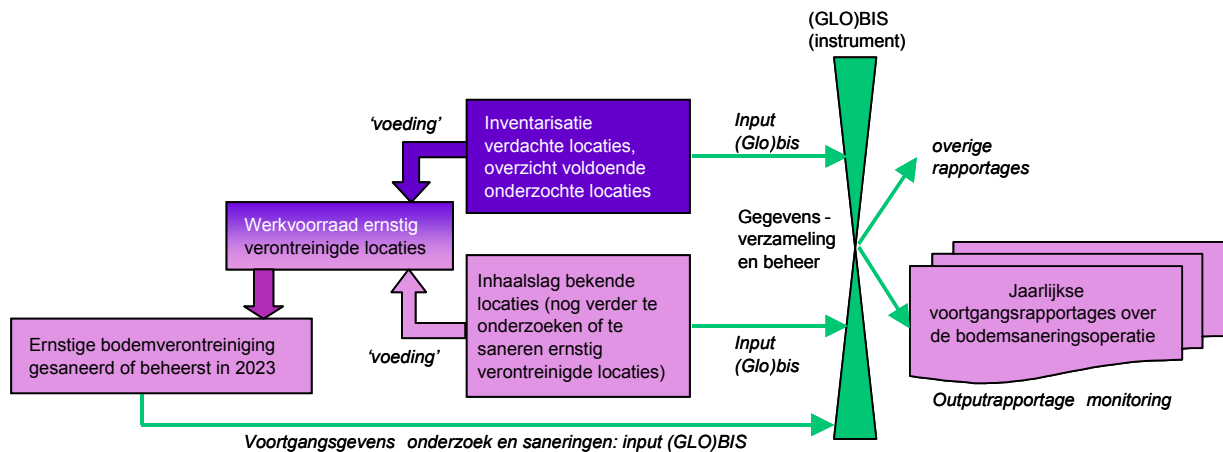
(GLO)BIS
(instrument)

'voeding'

Inventarisatie verdachte locaties, overzicht voldoende onderzochte locaties

Input
(Glo)bis

overige
rapportages

Werkvoorraad ernstig verontreinigde locaties

Gegevens - verzameling en beheer

Inhaalslag bekende locaties (nog verder te onderzoeken of te saneren ernstig verontreinigde locaties)

Jaarlijkse voortgangsrapportages over de bodemsaneringsoperatie

Ernstige bodemverontreiniging gesaneerd of beheerst in 2023

'voeding'

Input
(Glo)bis

Outputrapportage monitoring

Voortgangsgevens onderzoek en saneringen: input (GLO)BIS